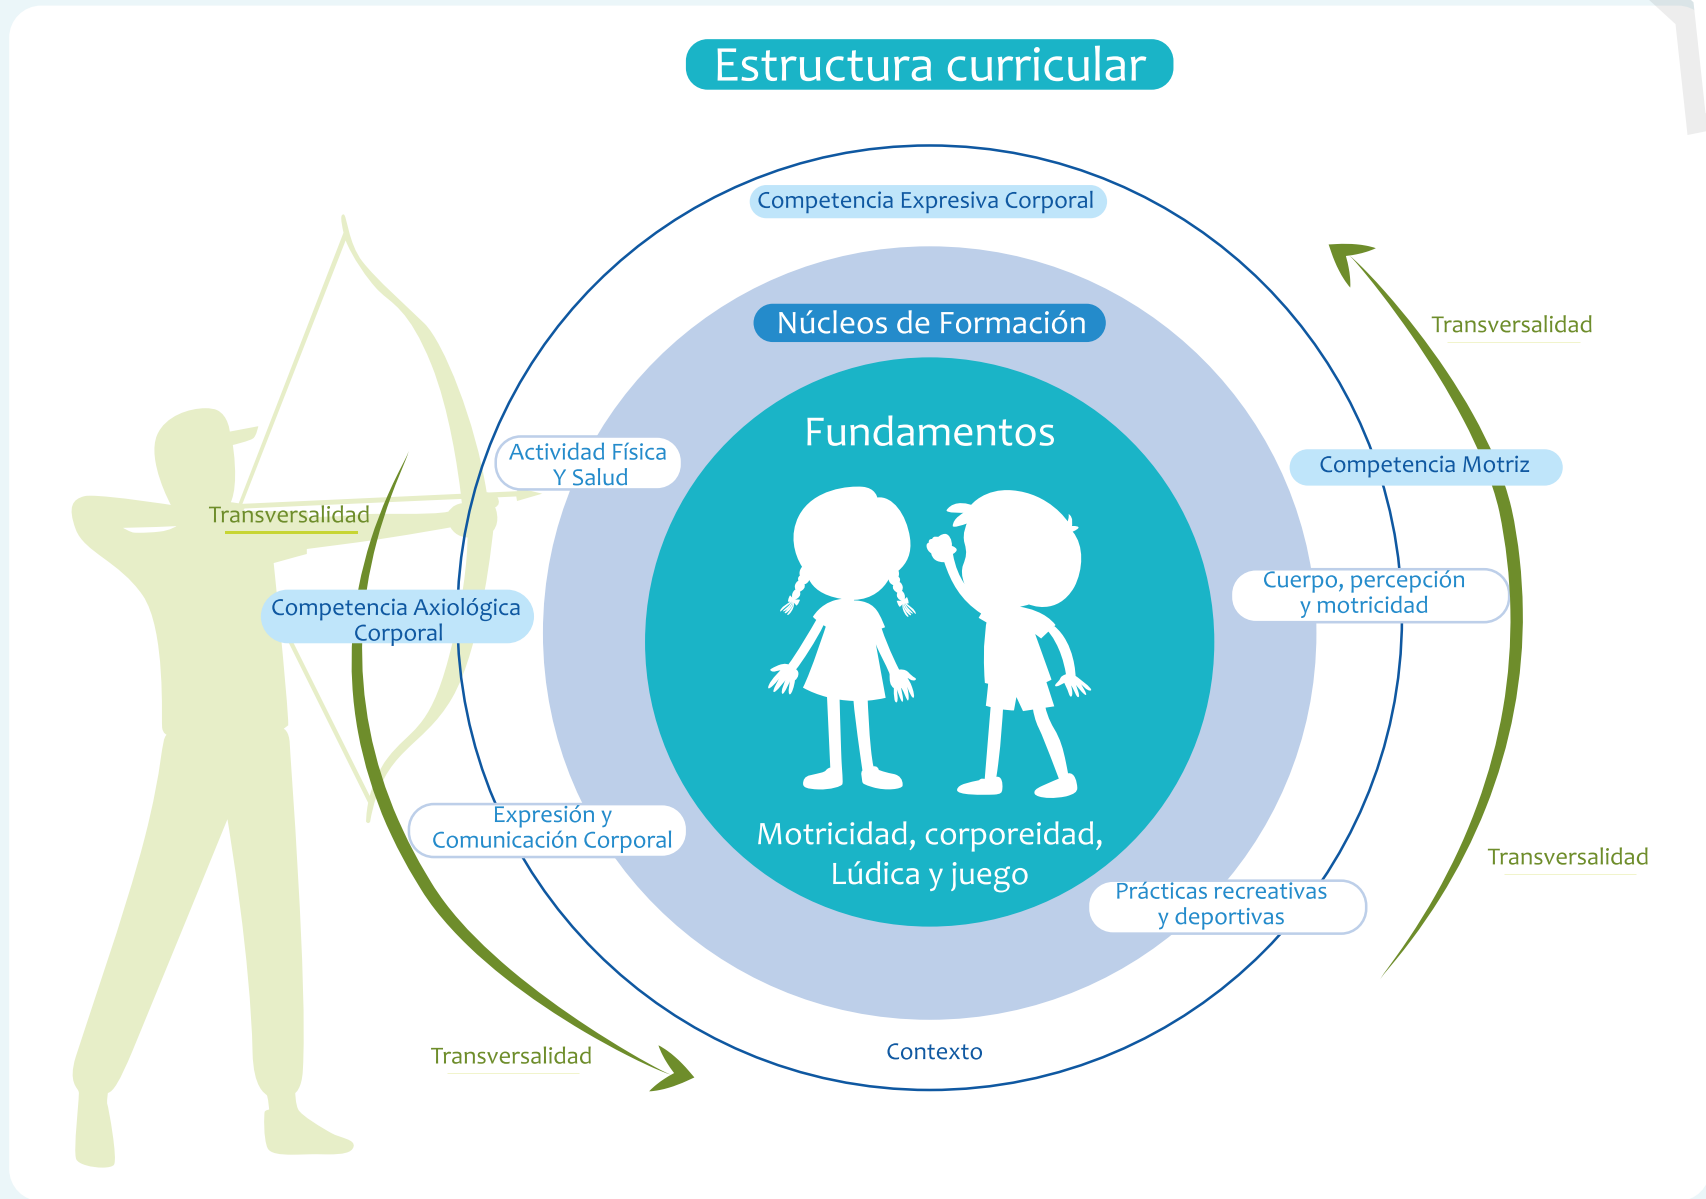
Estructura curricular

Competencia Expresiva Corporal

Transversalidad

Núcleos de Formación

Fundamentos

Actividad Física Y Salud

Competencia Motriz

Transversalidad

Competencia Axiológica Corporal

Cuerpo, percepción y motricidad

Expresión y Comunicación Corporal

Motricidad, corporeidad, Lúdica y juego

Transversalidad

Prácticas recreativas y deportivas

Transversalidad

Contexto